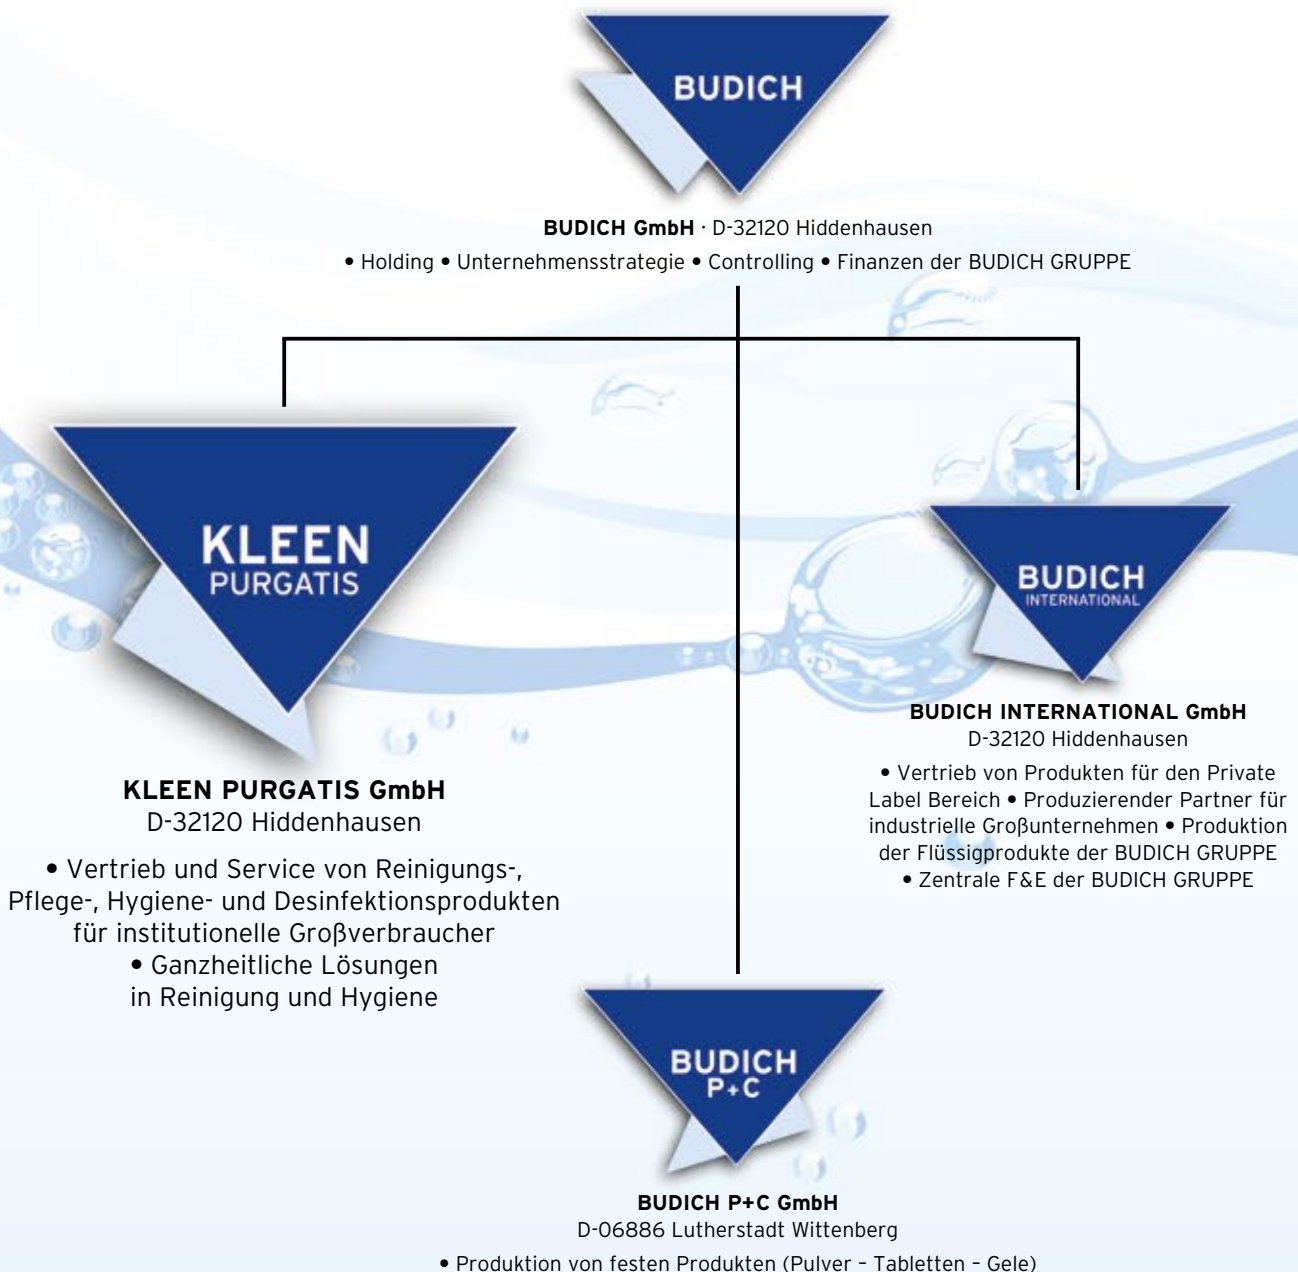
BUDICH

BUDICH GmbH · D-32120 Hiddenhausen
• Holding • Unternehmensstrategie • Controlling • Finanzen der BUDICH GRUPPE

KLEEN PURGATIS

KLEEN PURGATIS GmbH
D-32120 Hiddenhausen

• Vertrieb und Service von Reinigungs-, Pflege-, Hygiene- und Desinfektionsprodukten für institutionelle Großverbraucher
• Ganzheitliche Lösungen in Reinigung und Hygiene

BUDICH INTERNATIONAL

BUDICH INTERNATIONAL GmbH
D-32120 Hiddenhausen

• Vertrieb von Produkten für den Private Label Bereich • Produzierender Partner für industrielle Großunternehmen • Produktion der Flüssigprodukte der BUDICH GRUPPE
• Zentrale F&E der BUDICH GRUPPE

BUDICH P+C

BUDICH P+C GmbH
D-06886 Lutherstadt Wittenberg
• Produktion von festen Produkten (Pulver – Tabletten – Gele)